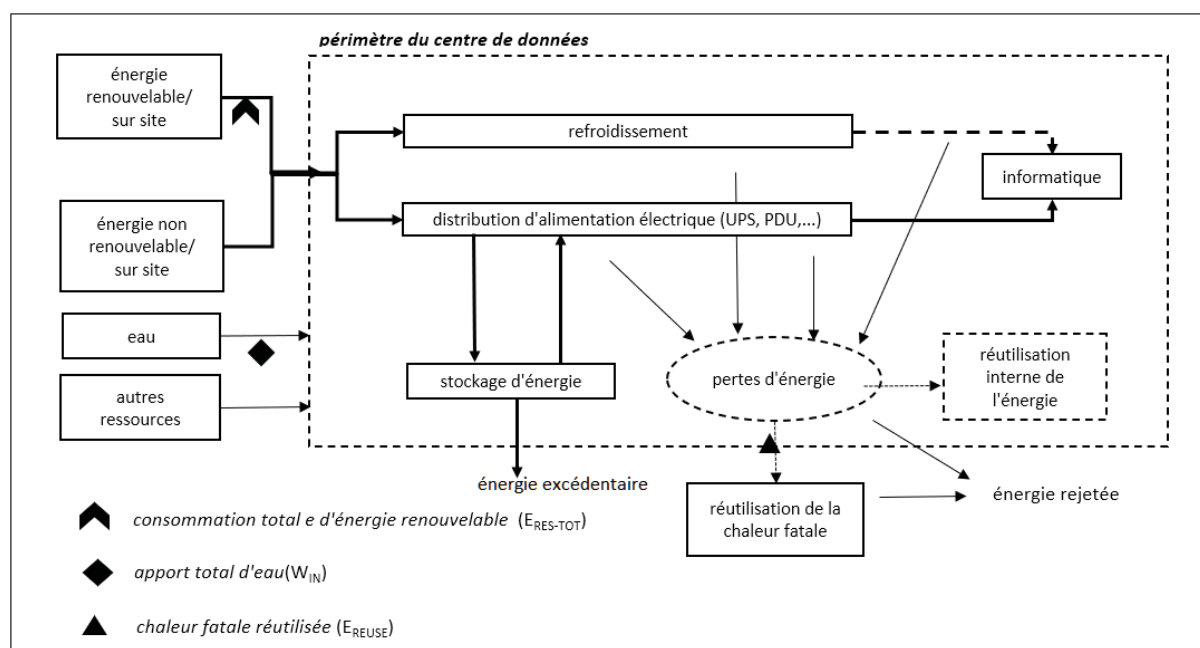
périmètre du centre de données

énergie renouvelable/ sur site

énergie non renouvelable/ sur site

eau

autres ressources

refroidissement

informatique

distribution d'alimentation électrique (UPS, PDU,...)

stockage d'énergie

pertes d'énergie

réutilisation interne de l'énergie

énergie excédentaire

réutilisation de la chaleur fatale

énergie rejetée

consommation total e d'énergie renouvelable ($E_{RES-TOT}$)

apport total d'eau($W_{IN}$)

chaleur fatale réutilisée ($E_{REUSE}$)